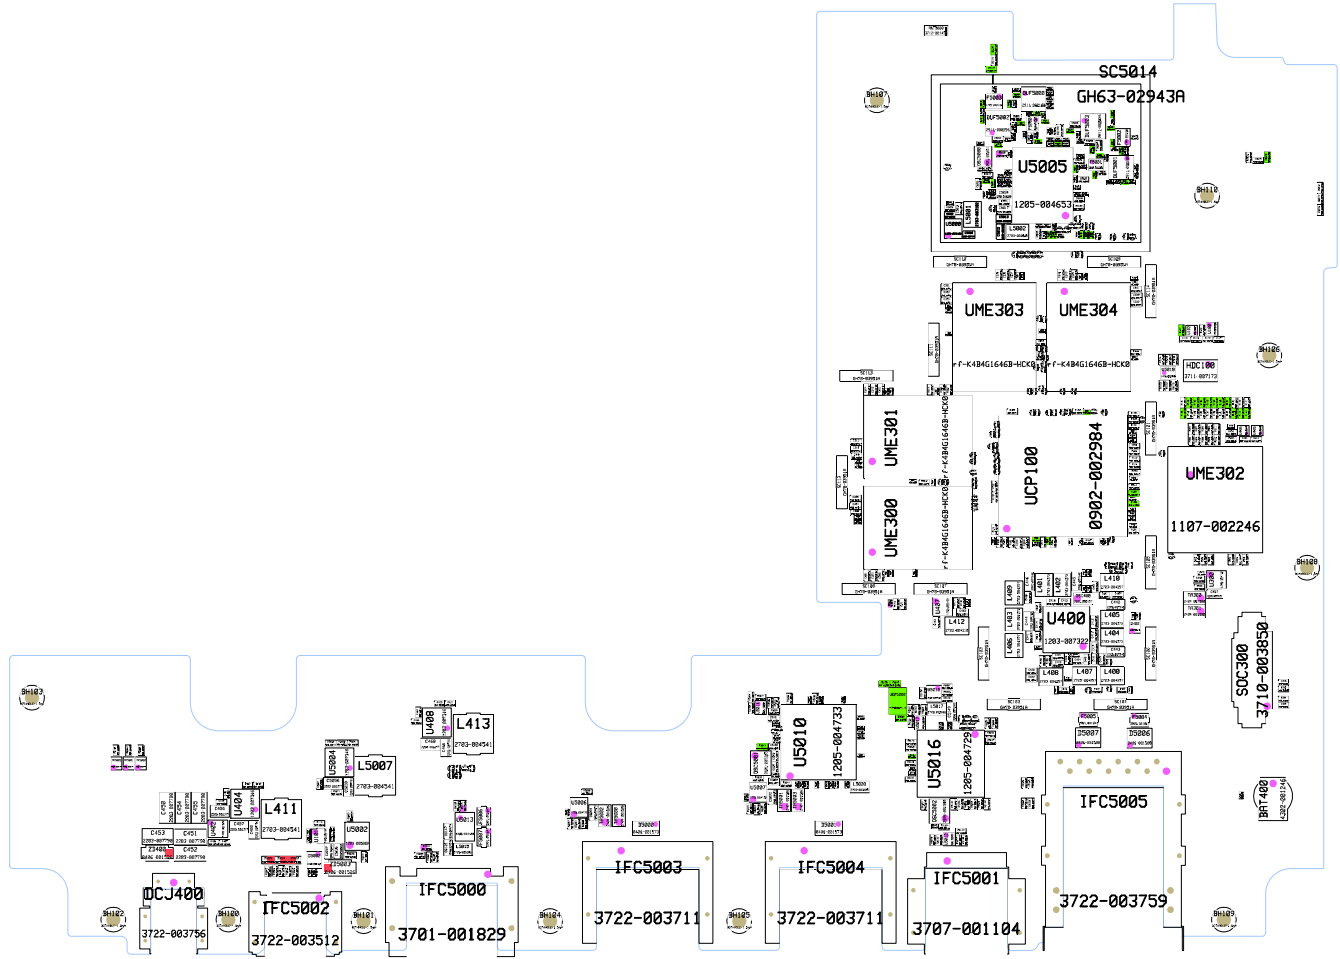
SC5014
GH63-02943A
U5005
1205-004653
UME303
UME304
f-K4B4G1646B-HCK0
f-K4B4G1646B-HCK0
HDC100
UME301
f-K4B4G1646B-HCK0
UME300
f-K4B4G1646B-HCK0
UCP100
0902-002984
UME302
1107-002246
U400
1203-007322
SOC300
3710-003850
BAT400
U5010
1205-004733
U5016
1205-004729
IFC5005
3722-003759
L413
L5007
L411
U404
U5004
U5002
DCJ400
3722-003756
IFC5002
3722-003512
IFC5000
3701-001829
IFC5003
3722-003711
IFC5004
3722-003711
IFC5001
3707-001104
BH107
BH110
BH106
BH108
BH103
BH102
BH100
BH101
BH104
BH105
BH109
L410
L402
L401
L400
L403
L405
L404
L406
L407
L408
L412
L409
L5002
U408